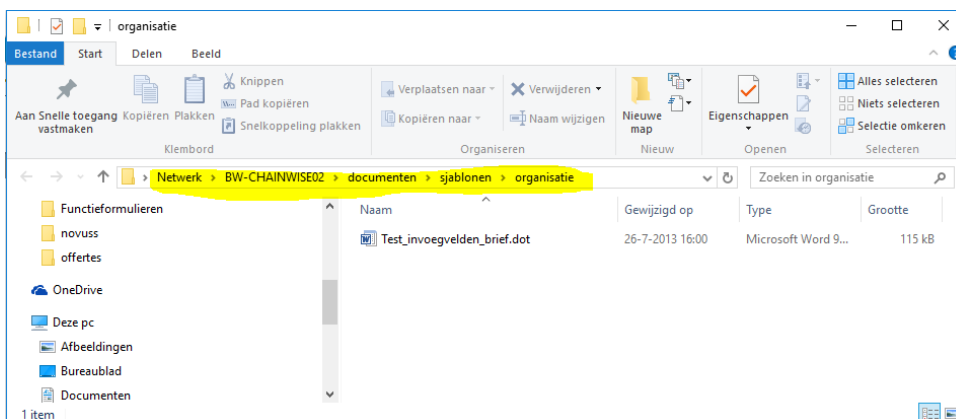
organisatie

Bestand Start Delen Beeld

Aan Snelle toegang vastmaken Kopiëren Plakken
Knippen
Pad kopiëren
Snelkoppeling plakken
Klembord

Verplaatsen naar
Kopiëren naar
Verwijderen
Naam wijzigen
Organiseren

Nieuwe map
Nieuw

Eigenschappen
Openen

Alles selecteren
Niets selecteren
Selectie omkeren
Selecteren

Netwerk › BW-CHAINWISE02 › documenten › sjablonen › organisatie

Zoeken in organisatie

Functieformulieren
novuss
offertes
OneDrive
Deze pc
Afbeeldingen
Bureaublad
Documenten

| Naam | Gewijzigd op | Type | Grootte |
|---|---|---|---|
| Test_invoegvelden_brief.dot | 26-7-2013 16:00 | Microsoft Word 9... | 115 kB |

1 item